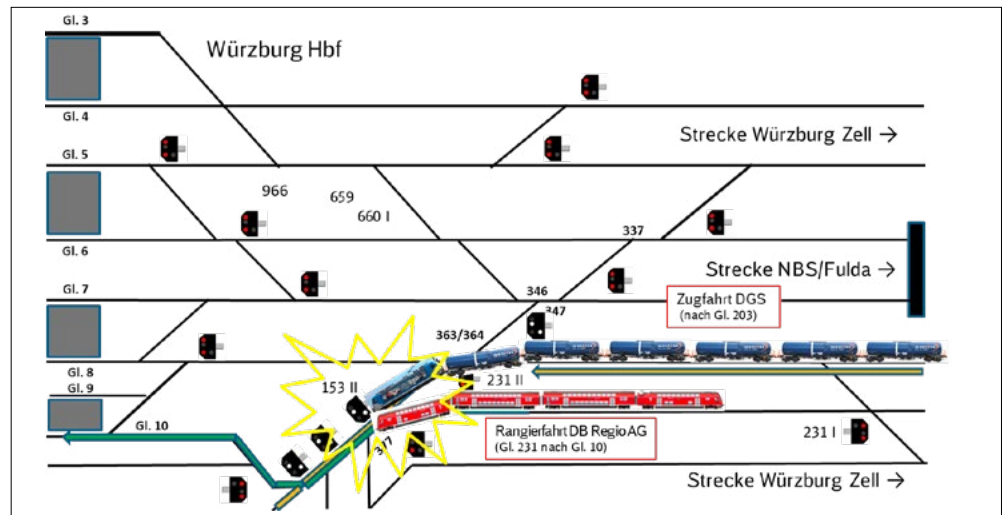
Gl. 3

Würzburg Hbf

Gl. 4

Strecke Würzburg Zell →

Gl. 5

966

659

660 I

337

Gl. 6

Strecke NBS/Fulda →

Gl. 7

346

347

Zugfahrt DGS
(nach Gl. 203)

363/364

Gl. 8

Gl. 9

153 II

231 II

Gl. 10

371

Rangierfahrt DB RegioAG
(Gl. 231 nach Gl. 10)

231 I

Strecke Würzburg Zell →